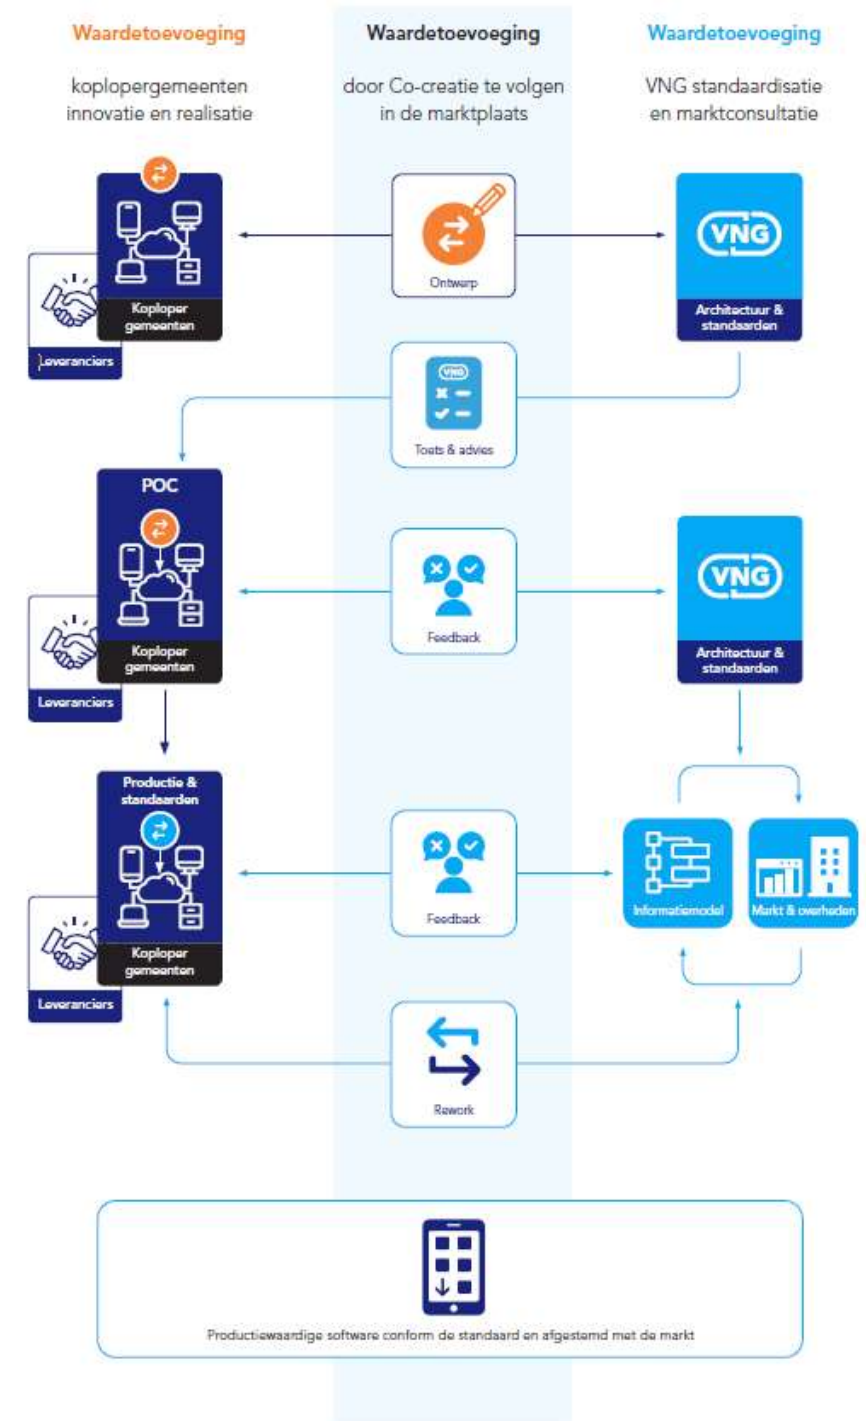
Waardetoevoeging

koplopergemeenten innovatie en realisatie

Waardetoevoeging

door Co-creatie te volgen in de marktplaats

Waardetoevoeging

VNG standaardisatie en marktconsultatie

Koploper gemeenten

Leveranciers

Ontwerp

VNG

Architectuur & standaarden

VNG

Toets & advies

POC

Koploper gemeenten

Leveranciers

Feedback

VNG

Architectuur & standaarden

Productie & standaarden

Koploper gemeenten

Leveranciers

Feedback

Informatiemodel

Markt & overheden

Rework

Productiewaardige software conform de standaard en afgestemd met de markt